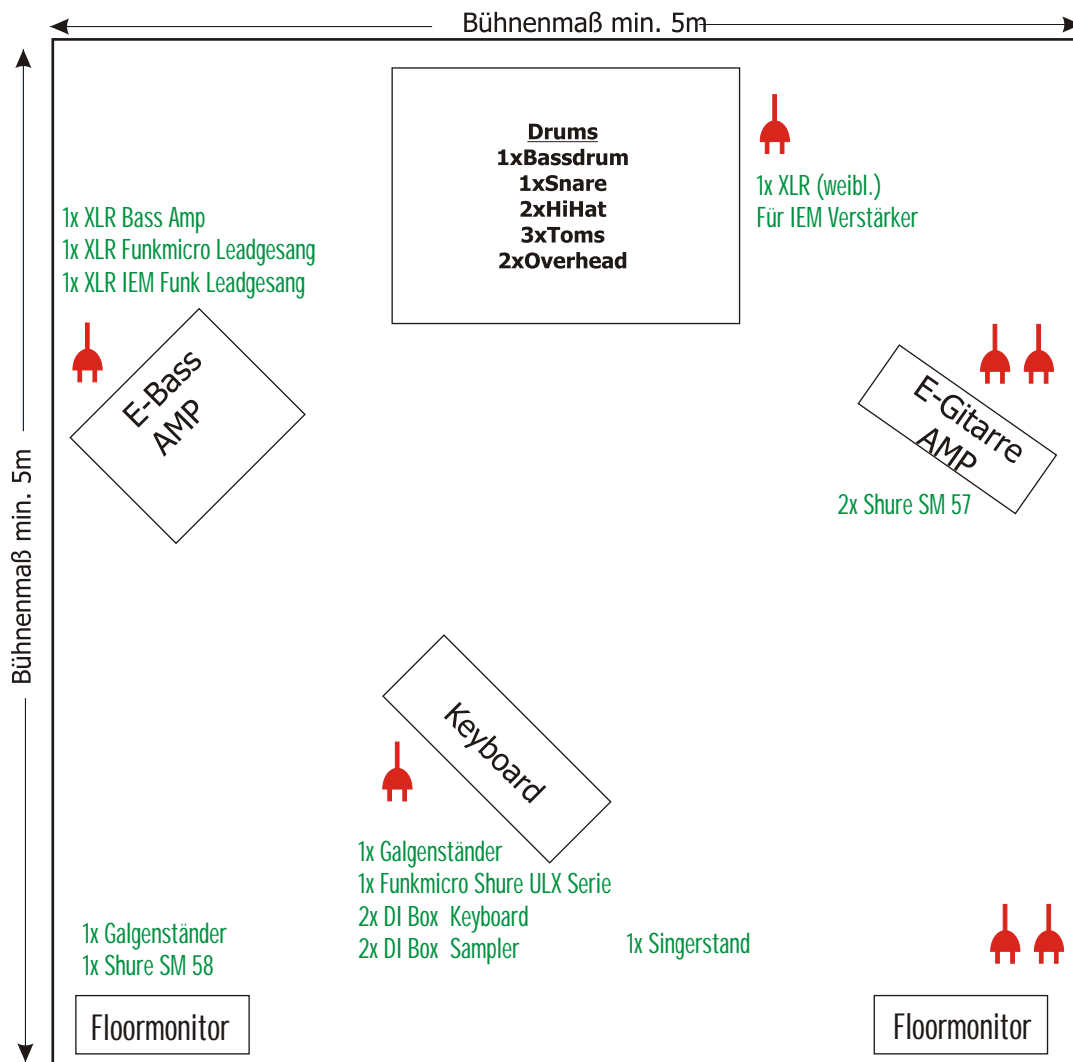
Bühnenmaß min. 5m

Bühnenmaß min. 5m

Drums
1xBassdrum
1xSnare
2xHiHat
3xToms
2xOverhead

1x XLR (weibl.)
Für IEM Verstärker

1x XLR Bass Amp
1x XLR Funkmicro Leadgesang
1x XLR IEM Funk Leadgesang

E-Bass
AMP

E-Gitarre
AMP

2x Shure SM 57

Keyboard

1x Galgenständer
1x Funkmicro Shure ULX Serie
2x DI Box Keyboard
2x DI Box Sampler

1x Singerstand

1x Galgenständer
1x Shure SM 58

Floormonitor

Floormonitor